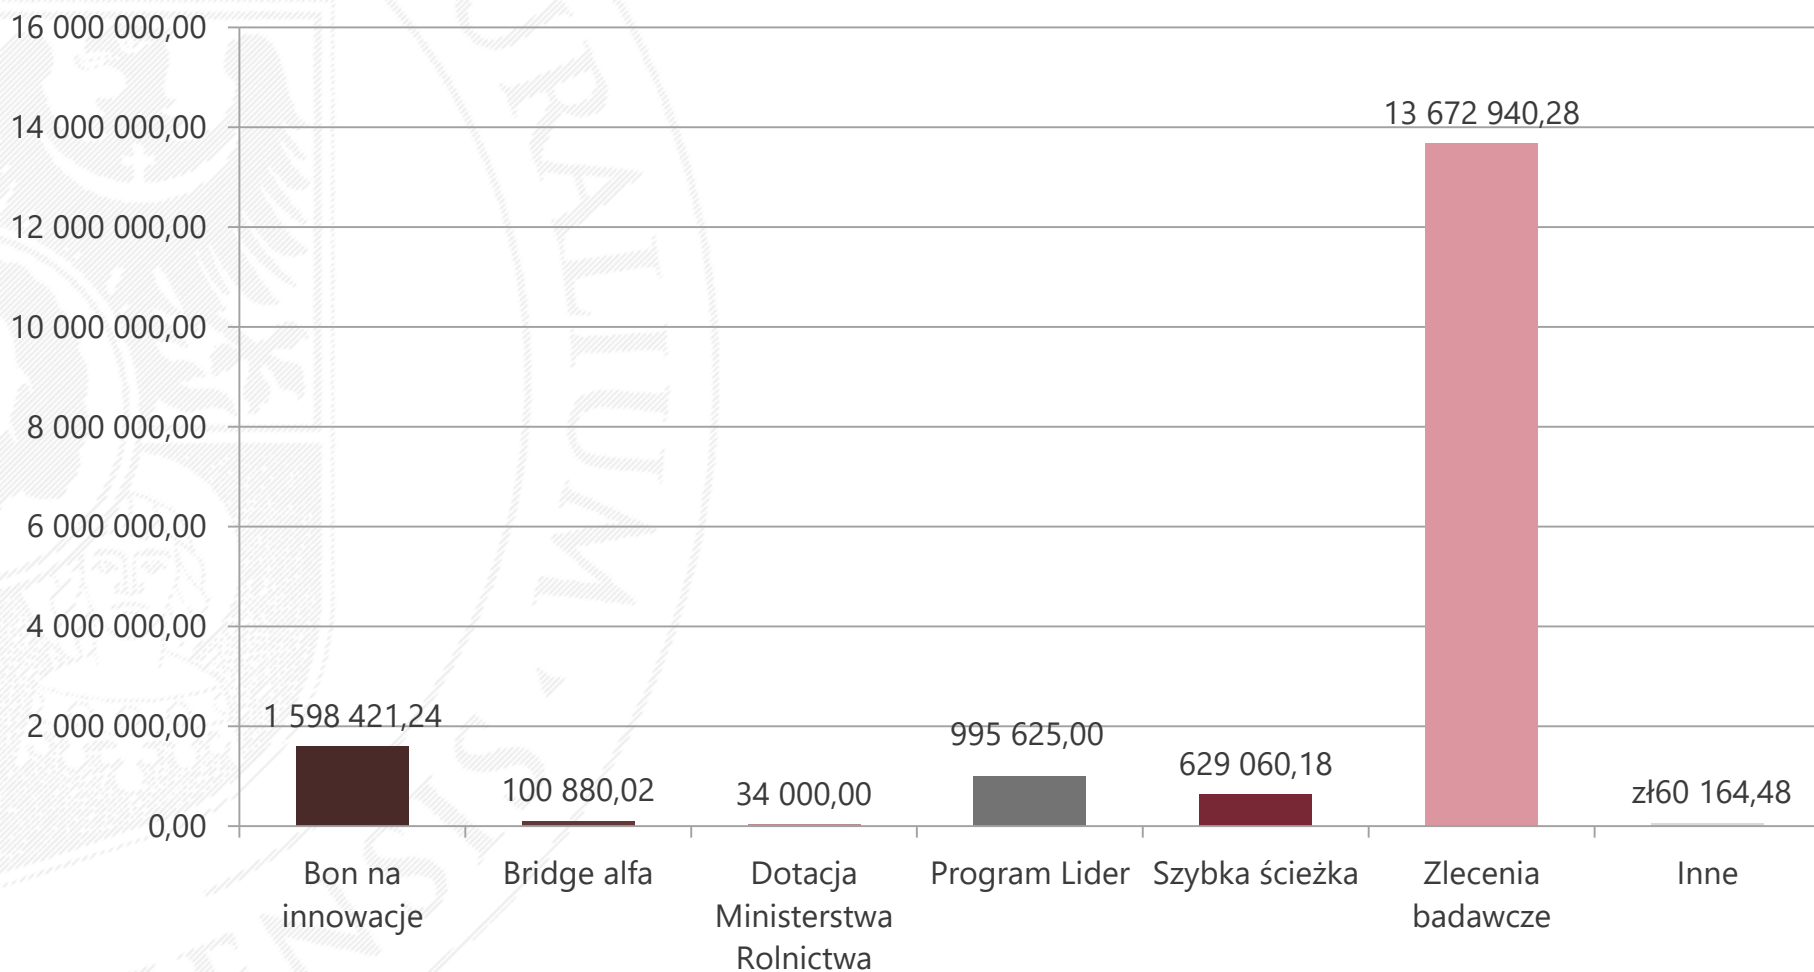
16 000 000,00
14 000 000,00
12 000 000,00
10 000 000,00
8 000 000,00
6 000 000,00
4 000 000,00
2 000 000,00
0,00

1 598 421,24
100 880,02
34 000,00
995 625,00
629 060,18
13 672 940,28
zł60 164,48

Bon na innowacje
Bridge alfa
Dotacja Ministerstwa Rolnictwa
Program Lider
Szybka ścieżka
Zlecenia badawcze
Inne